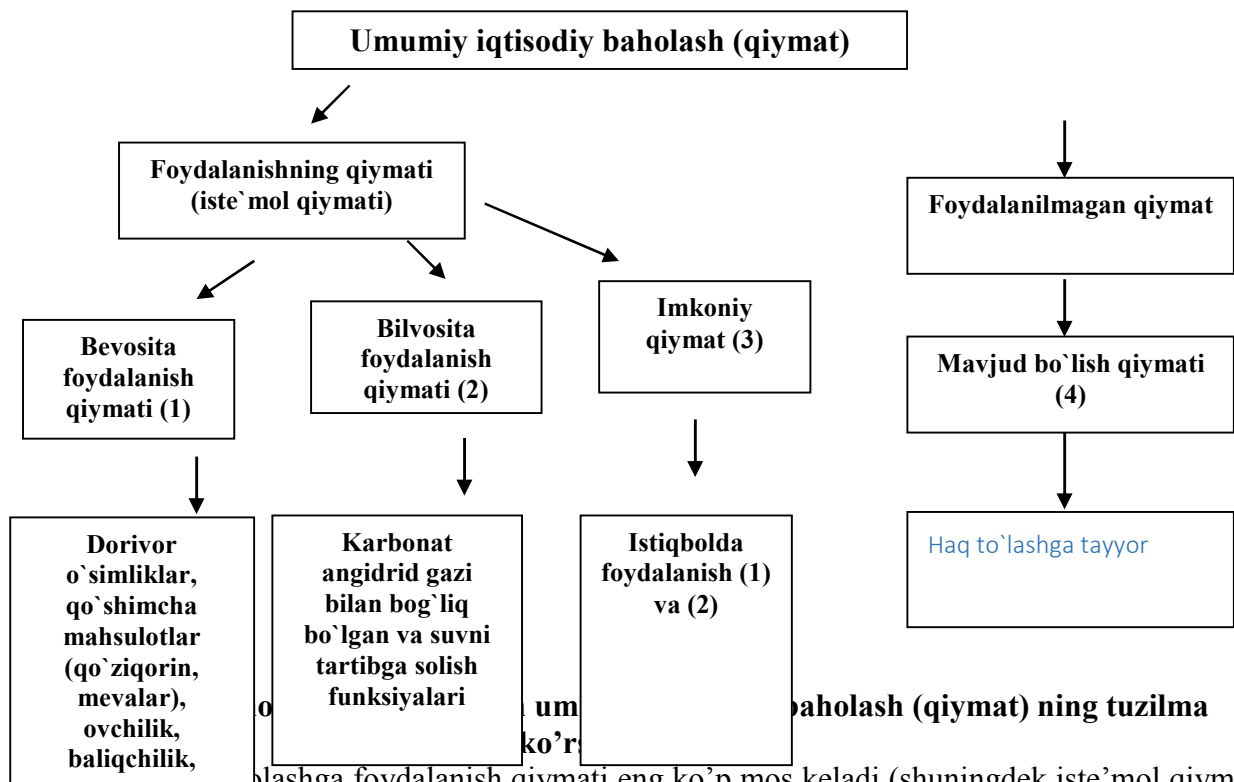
Umumiy iqtisodiy baholash (qiymat)

Foydalanishning qiymati (iste`mol qiymati)

Foydalanilmagan qiymat

Bevosita foydalanish qiymati (1)

Bilvosita foydalanish qiymati (2)

Imkoniy qiymat (3)

Mavjud bo`lish qiymati (4)

Dorivor o`simliklar, qo`shimcha mahsulotlar (qo`ziqorin, mevalar), ovchilik, baliqchilik,

Karbonat angidrid gazi bilan bog`liq bo`lgan va suvni tartibga solish funksiyalari

Istiqbolda foydalanish (1) va (2)

Haq to`lashga tayyor

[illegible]o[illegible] um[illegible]baholash (qiymat) ning tuzilma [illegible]ko'r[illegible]

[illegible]olashga foydalanish qiymati eng ko'p mos keladi (shuningdek iste'mol qiym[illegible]